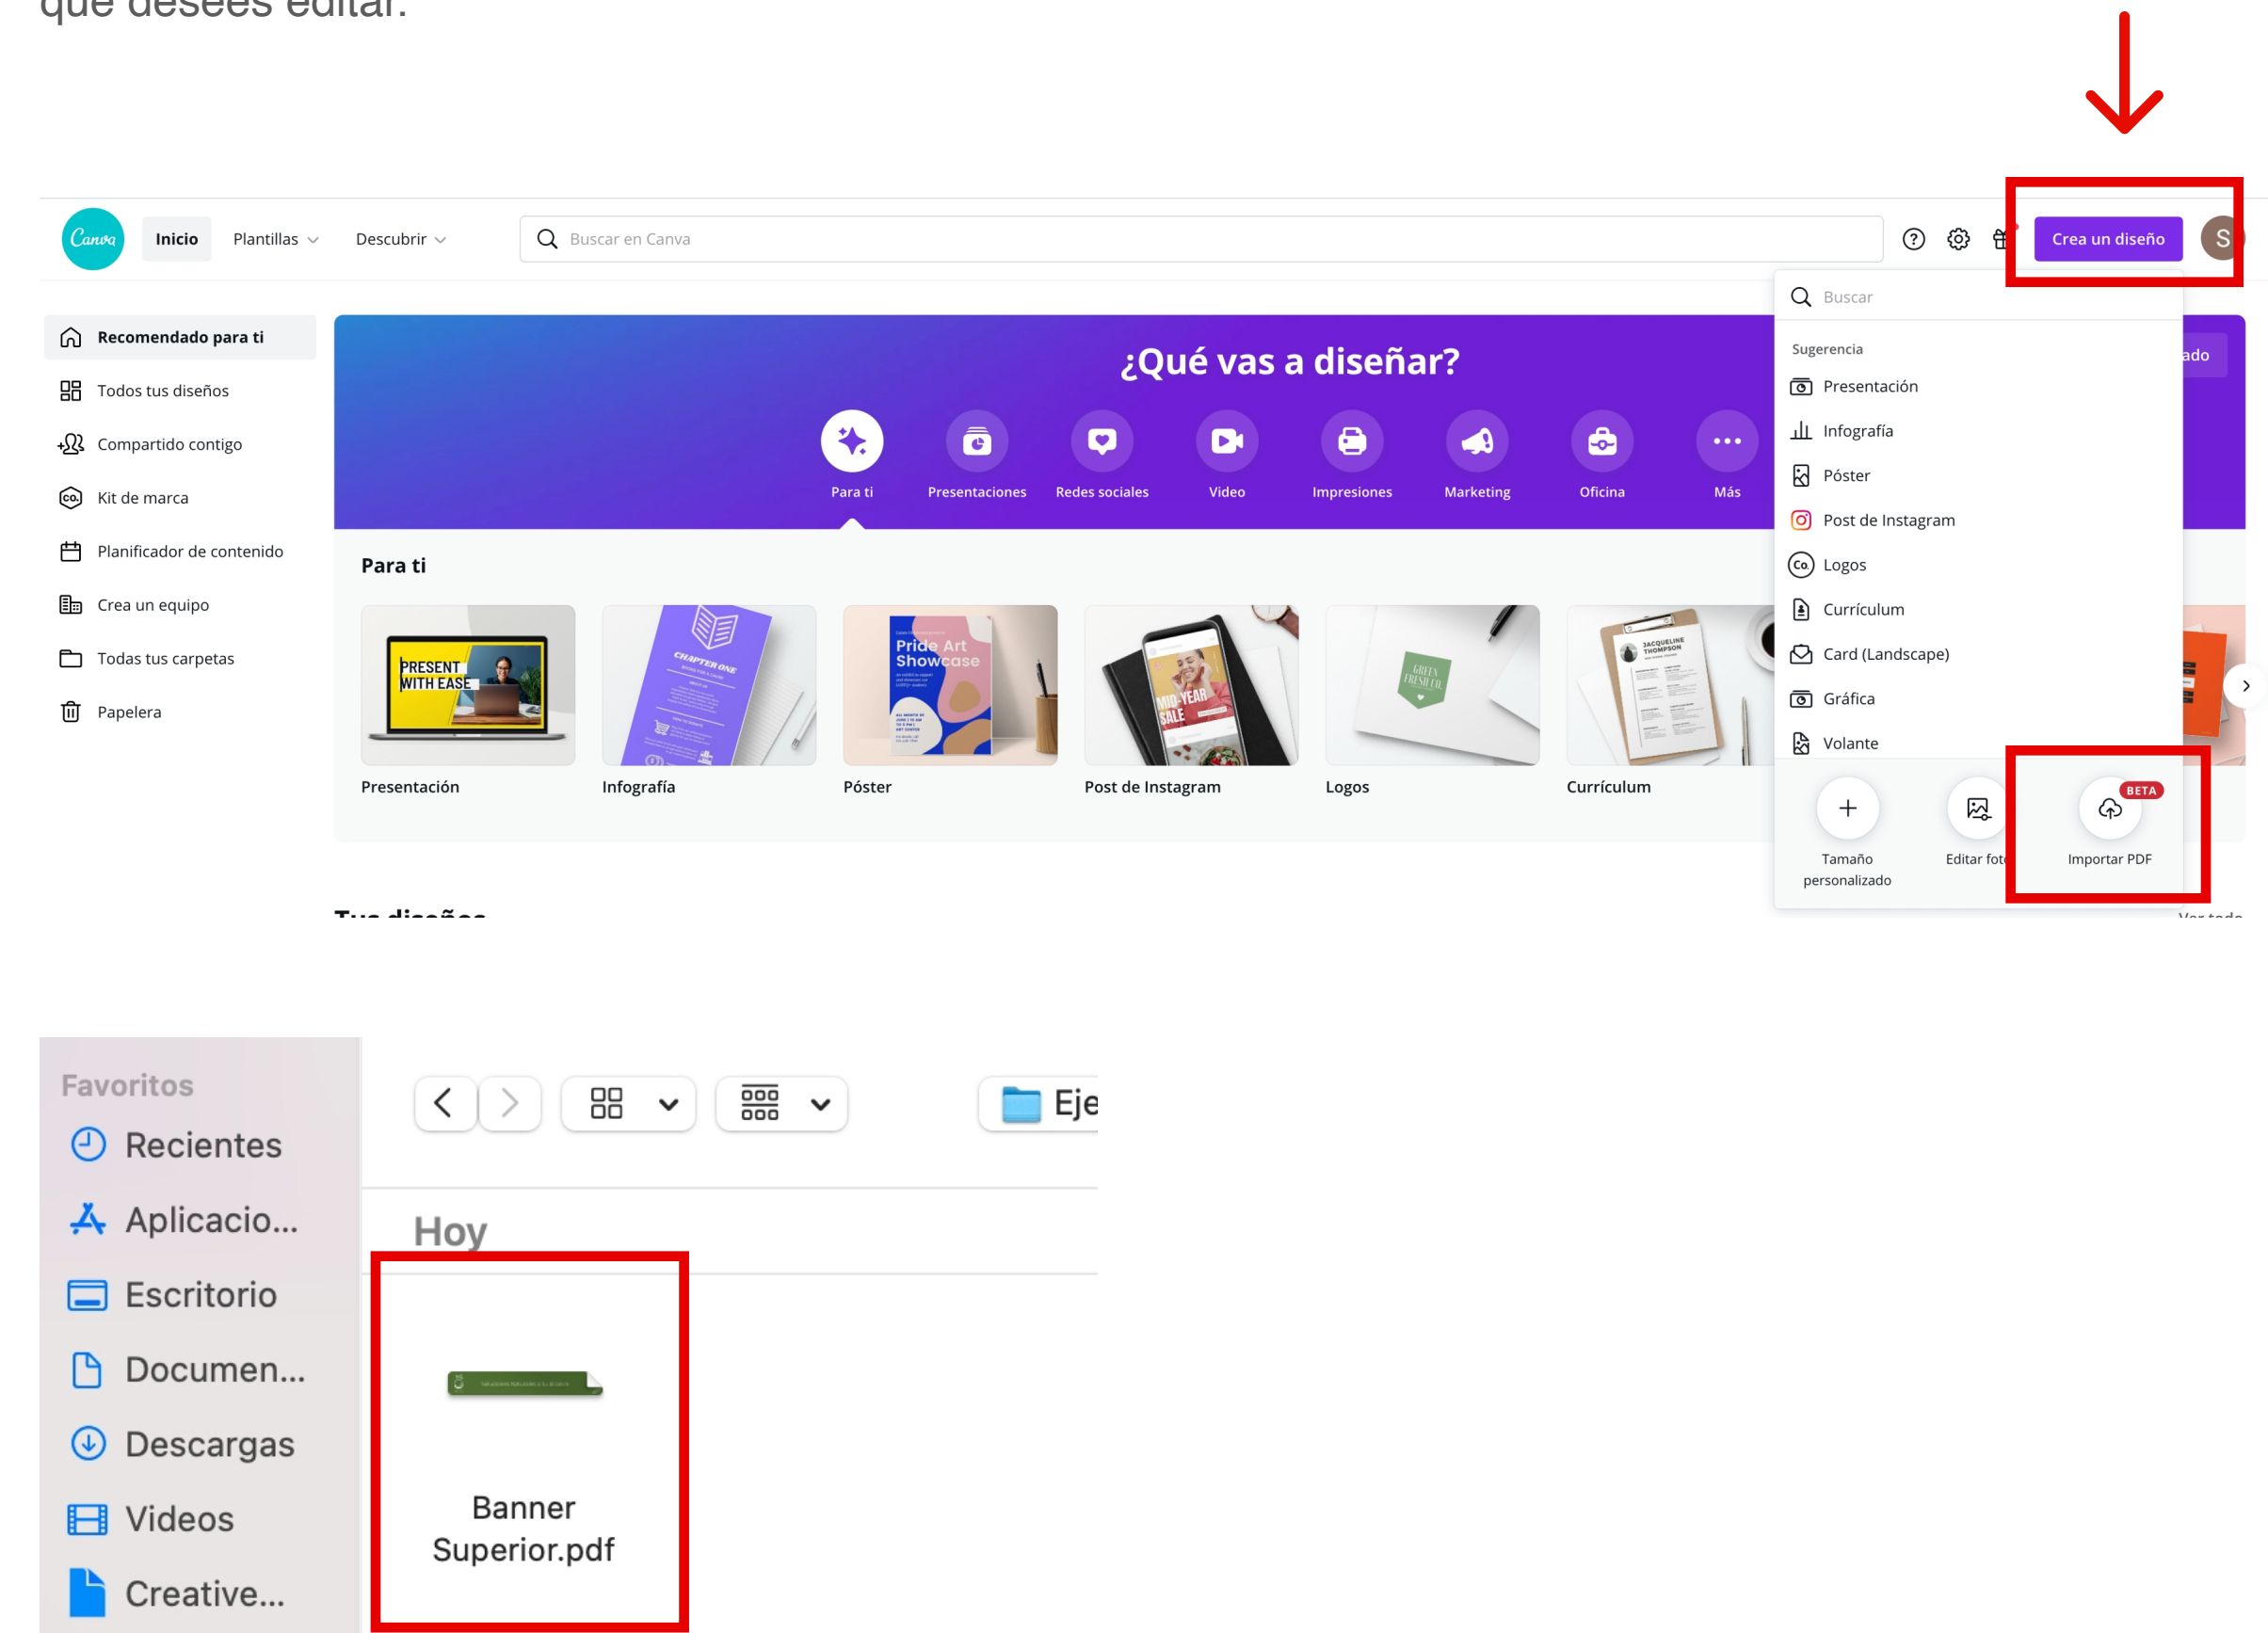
que desees editar.

Canva Inicio Plantillas Descubrir
Buscar en Canva
Crea un diseño
S

Recomendado para ti
Todos tus diseños
Compartido contigo
Kit de marca
Planificador de contenido
Crea un equipo
Todas tus carpetas
Papelera

¿Qué vas a diseñar?
Para ti
Presentaciones
Redes sociales
Video
Impresiones
Marketing
Oficina
Más

Para ti
PRESENT WITH EASE
Presentación
Infografía
Pride Art Showcase
Póster
MID-YEAR SALE
Post de Instagram
Logos
Currículum

Buscar
Sugerencia
Presentación
Infografía
Póster
Post de Instagram
Logos
Currículum
Card (Landscape)
Gráfica
Volante
Tamaño personalizado
Editar fot
BETA
Importar PDF
ado

Favoritos
Recientes
Aplicacio...
Escritorio
Documen...
Descargas
Videos
Creative...

Eje
Hoy
Banner Superior.pdf